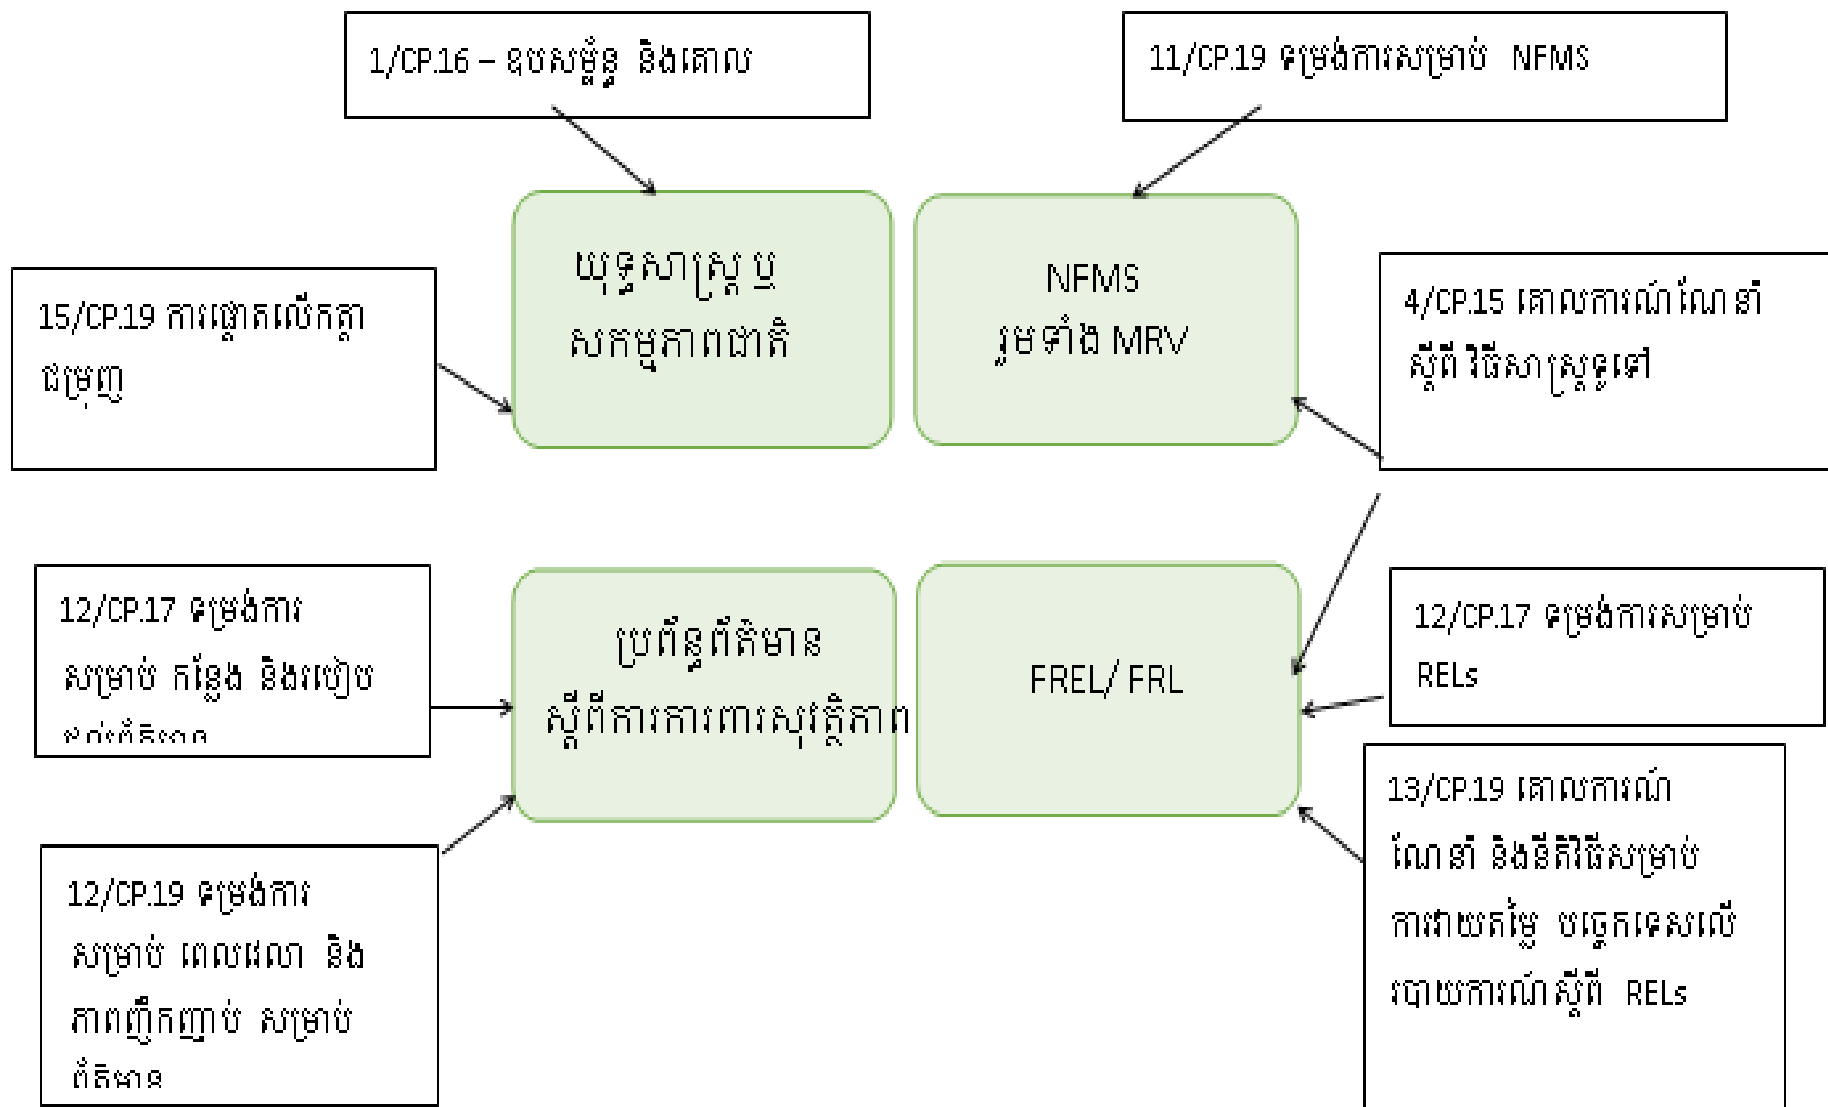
1/CP.16 – ឧបសម្ព័ន្ធ និងគោល

11/CP.19 ទម្រង់ការសម្រាប់ NFMS

15/CP.19 ការផ្តោតលើកត្តាជម្រុញ

យុទ្ធសាស្ត្រ ឬ សកម្មភាពជាតិ

NFMS រួមទាំង MRV

4/CP.15 គោលការណ៍ណែនាំស្តីពីវិធីសាស្ត្រទូទៅ

12/CP.17 ទម្រង់ការសម្រាប់ កន្លែង និងរបៀប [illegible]

ប្រព័ន្ធព័ត៌មានស្តីពីការការពារសុវត្ថិភាព

FREL/ FRL

12/CP.17 ទម្រង់ការសម្រាប់ RELs

13/CP.19 គោលការណ៍ណែនាំ និងនីតិវិធីសម្រាប់ការវាយតម្លៃ បច្ចេកទេសលើរបាយការណ៍ស្តីពី RELs

12/CP.19 ទម្រង់ការសម្រាប់ ពេលវេលា និងភាពញឹកញាប់ សម្រាប់ព័ត៌មាន